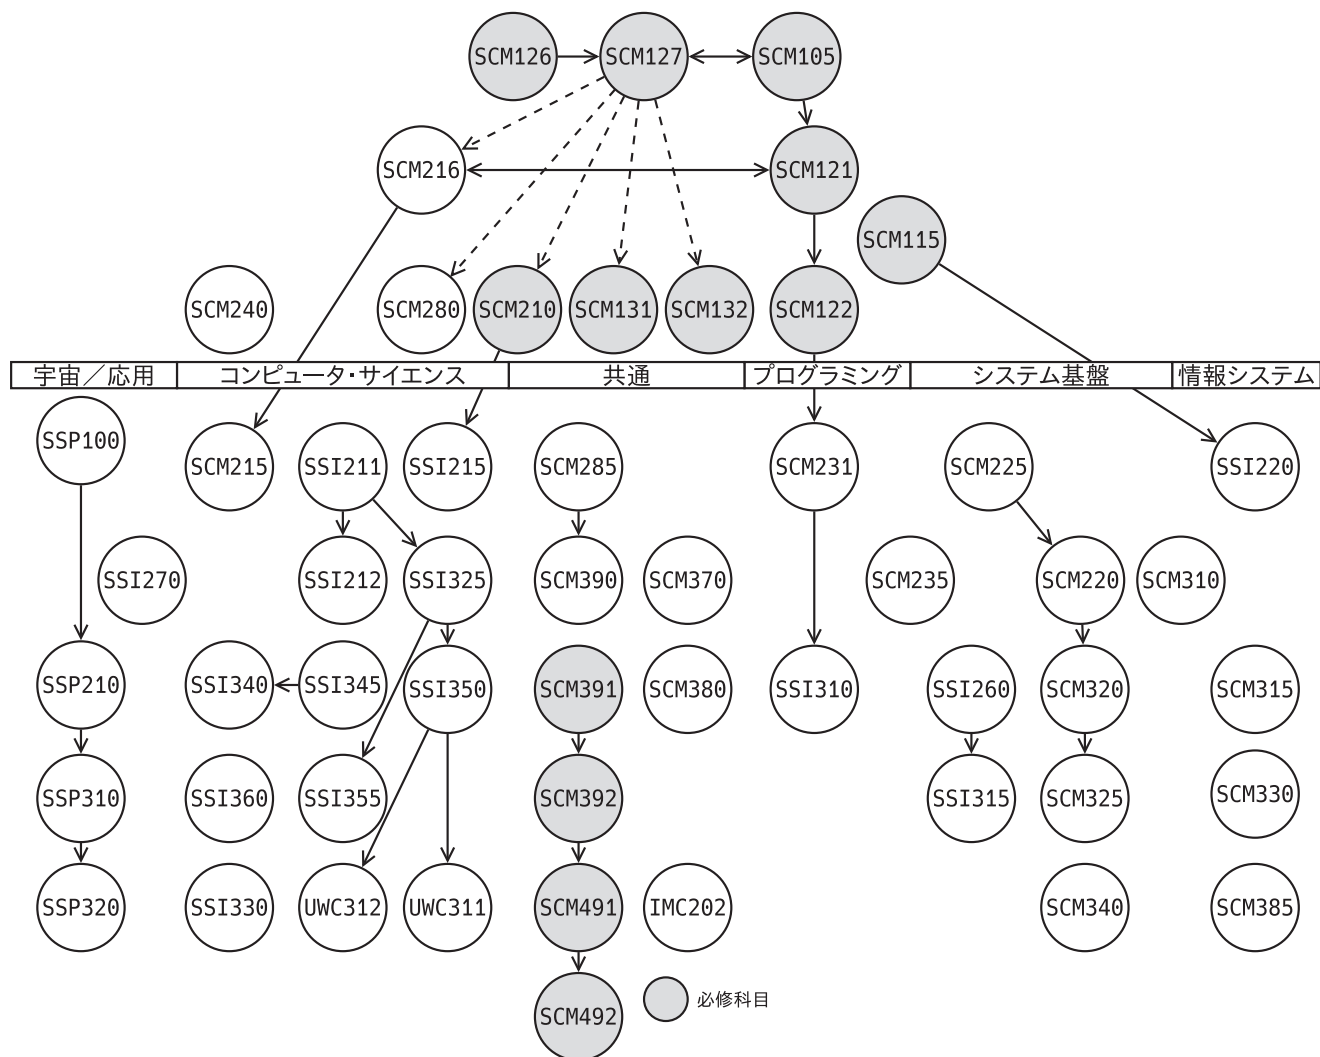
SCM126
SCM127
SCM105
SCM216
SCM121
SCM115
SCM240
SCM280
SCM210
SCM131
SCM132
SCM122

| 宇宙/応用 | コンピュータ・サイエンス | 共通 | プログラミング | システム基盤 | 情報システム |
|---|---|---|---|---|---|

SSP100
SCM215
SSI211
SSI215
SCM285
SCM231
SCM225
SSI220
SSI270
SSI212
SSI325
SCM390
SCM370
SCM235
SCM220
SCM310
SSP210
SSI340
SSI345
SSI350
SCM391
SCM380
SSI310
SSI260
SCM320
SCM315
SSP310
SSI360
SSI355
SCM392
SSI315
SCM325
SCM330
SSP320
SSI330
UWC312
UWC311
SCM491
IMC202
SCM340
SCM385
SCM492
必修科目